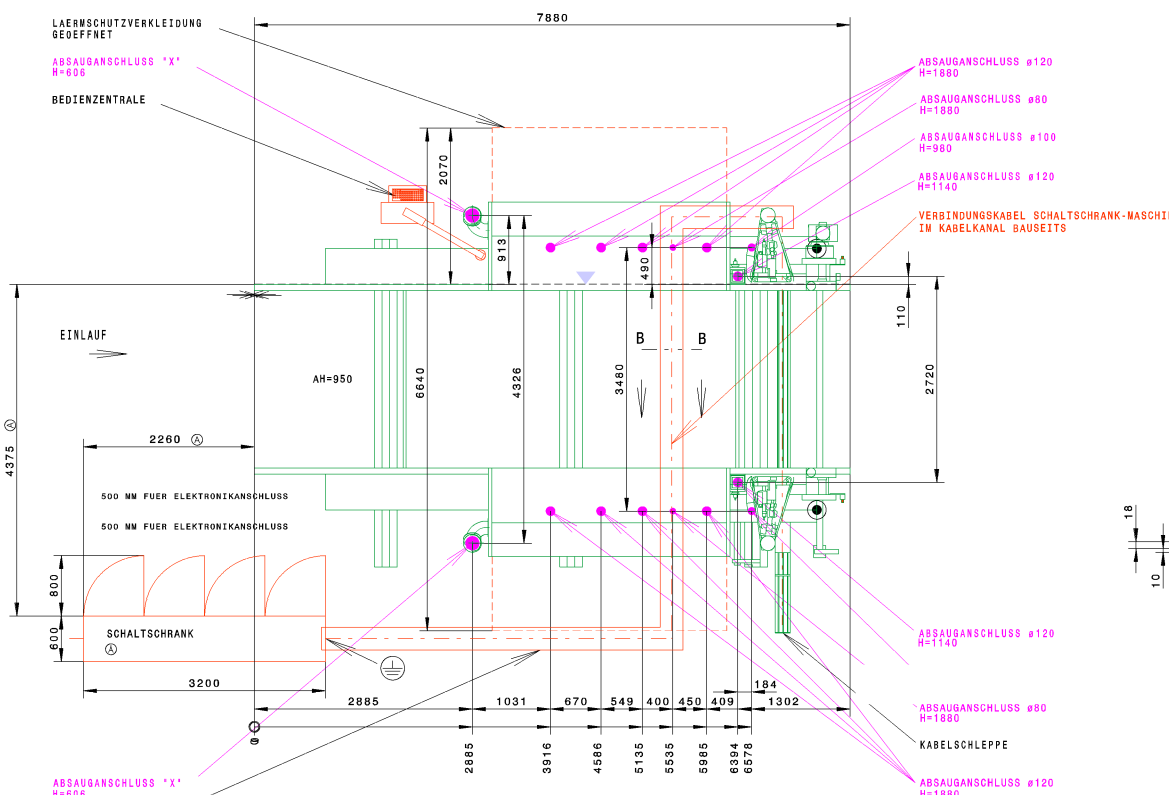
LAERMSCHUTZVERKLEIDUNG
GEOEFFNET

7880

ABSAUGANSCHLUSS "X"
H=606

BEDIENZENTRALE

ABSAUGANSCHLUSS ø120
H=1880

ABSAUGANSCHLUSS ø80
H=1880

ABSAUGANSCHLUSS ø100
H=980

ABSAUGANSCHLUSS ø120
H=1140

VERBINDUNGSKABEL SCHALTSCHRANK-MASCHI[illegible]
IM KABELKANAL BAUSEITS

2070

913

490

110

EINLAUF

AH=950

6640

4326

B

B

3480

2720

4375 Ⓐ

2260 Ⓐ

500 MM FUER ELEKTRONIKANSCHLUSS

500 MM FUER ELEKTRONIKANSCHLUSS

18

10

800

600

SCHALTSCHRANK
Ⓐ

ABSAUGANSCHLUSS ø120
H=1140

3200

184

2885

1031

670

549

400

450

409

1302

ABSAUGANSCHLUSS ø80
H=1880

0

2885

3916

4586

5135

5535

5985

6394

6578

KABELSCHLEPPE

ABSAUGANSCHLUSS "X"
H=606

ABSAUGANSCHLUSS ø120
H=1880